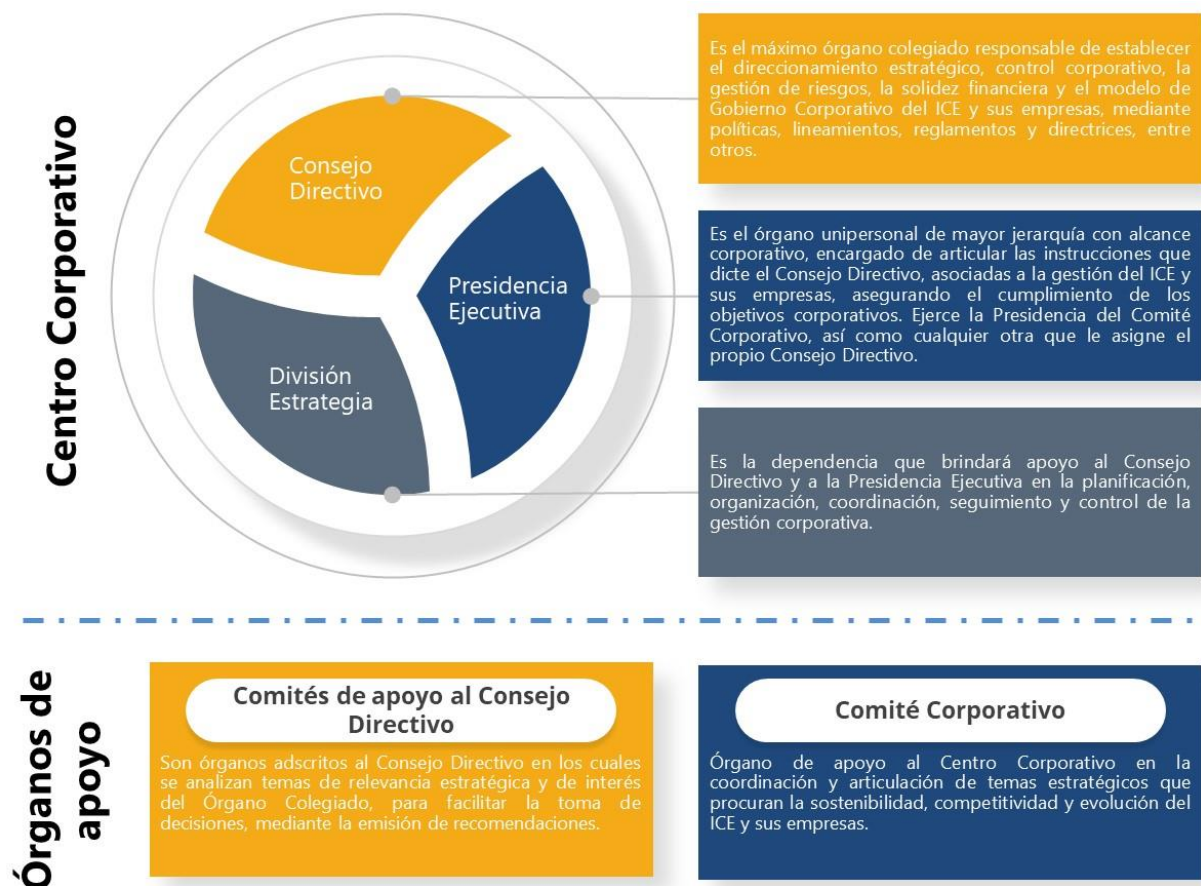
Centro Corporativo

Consejo Directivo

Presidencia Ejecutiva

División Estrategia

Es el máximo órgano colegiado responsable de establecer el direccionamiento estratégico, control corporativo, la gestión de riesgos, la solidez financiera y el modelo de Gobierno Corporativo del ICE y sus empresas, mediante políticas, lineamientos, reglamentos y directrices, entre otros.

Es el órgano unipersonal de mayor jerarquía con alcance corporativo, encargado de articular las instrucciones que dicte el Consejo Directivo, asociadas a la gestión del ICE y sus empresas, asegurando el cumplimiento de los objetivos corporativos. Ejerce la Presidencia del Comité Corporativo, así como cualquier otra que le asigne el propio Consejo Directivo.

Es la dependencia que brindará apoyo al Consejo Directivo y a la Presidencia Ejecutiva en la planificación, organización, coordinación, seguimiento y control de la gestión corporativa.

Órganos de apoyo

Comités de apoyo al Consejo Directivo

Son órganos adscritos al Consejo Directivo en los cuales se analizan temas de relevancia estratégica y de interés del Órgano Colegiado, para facilitar la toma de decisiones, mediante la emisión de recomendaciones.

Comité Corporativo

Órgano de apoyo al Centro Corporativo en la coordinación y articulación de temas estratégicos que procuran la sostenibilidad, competitividad y evolución del ICE y sus empresas.